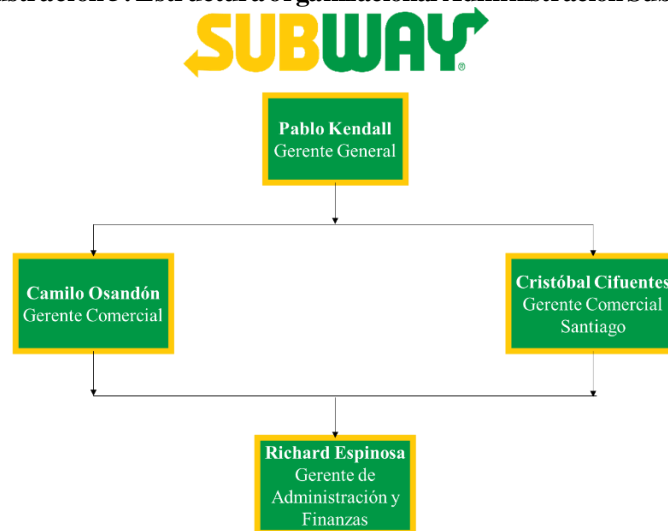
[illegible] Estructura organizacional Administración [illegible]

SUBWAY®

Pablo Kendall
Gerente General

Camilo Osandón
Gerente Comercial

Cristóbal Cifuentes
Gerente Comercial
Santiago

Richard Espinosa
Gerente de
Administración y
Finanzas